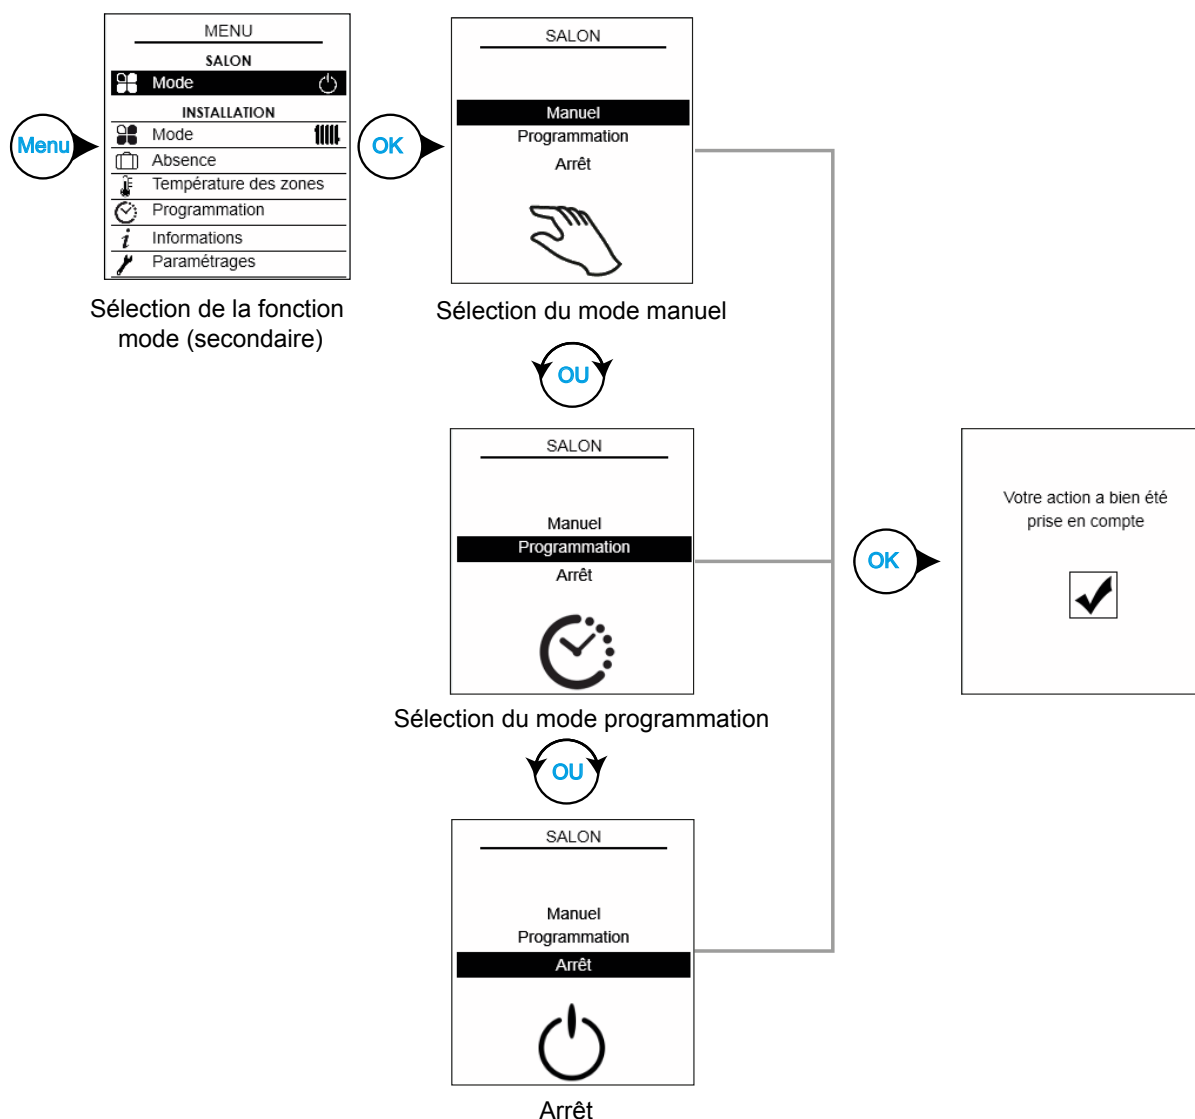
Menu

MENU
SALON
Mode
INSTALLATION
Mode
Absence
Température des zones
Programmation
Informations
Paramétrages

Sélection de la fonction mode (secondaire)

OK

SALON
Manuel
Programmation
Arrêt

Sélection du mode manuel

OU

SALON
Manuel
Programmation
Arrêt

Sélection du mode programmation

OU

SALON
Manuel
Programmation
Arrêt

Arrêt

OK

Votre action a bien été prise en compte